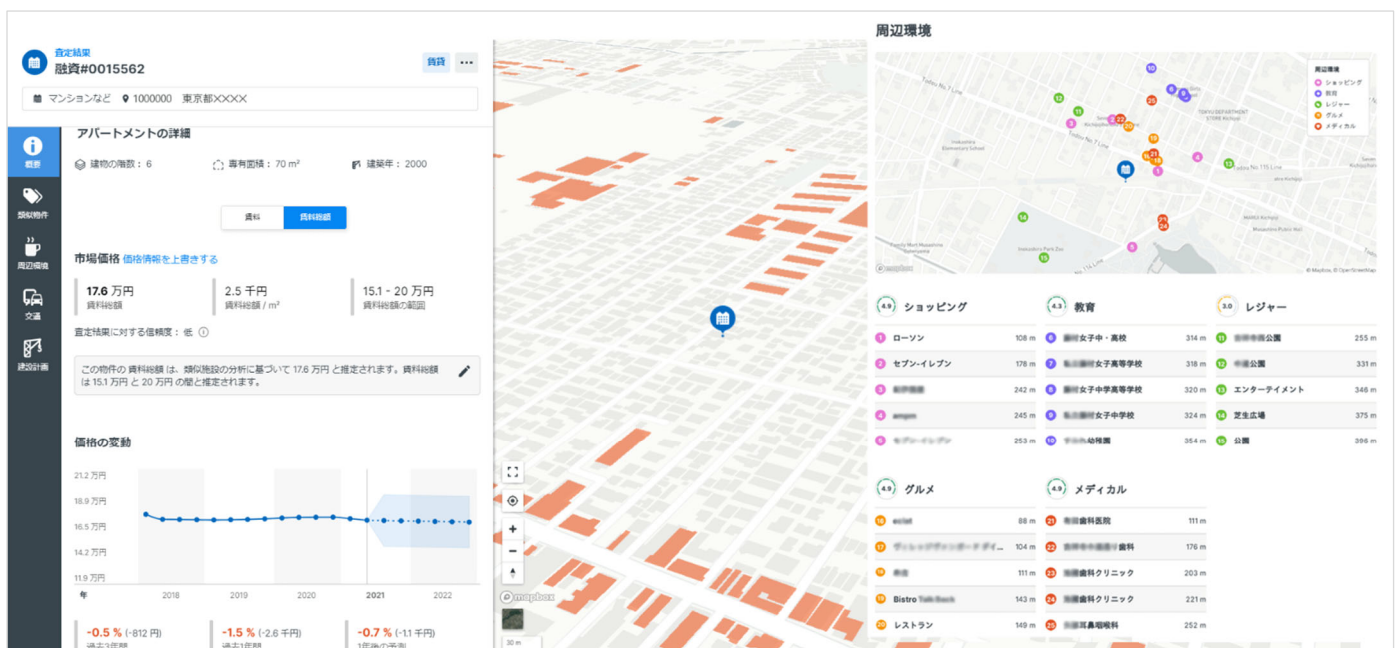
査定結果
融資#0015562

賃貸

マンションなど 1000000 東京都××××

概要
類似物件
周辺環境
交通
建設計画

アパートメントの詳細

建物の階数：6 専有面積：70 m² 建築年：2000

賃料 賃料総額

市場価格 価格情報を上書きする

| 17.6 万円 | 2.5 千円 | 15.1 - 20 万円 |
|---|---|---|
| 賃料総額 | 賃料総額 / m² | 賃料総額の範囲 |

査定結果に対する信頼度：低

この物件の 賃料総額 は、類似施設の分析に基づいて 17.6 万円 と推定されます。賃料総額 は 15.1 万円 と 20 万円 の間と推定されます。

価格の変動

21.2 万円
18.9 万円
16.5 万円
14.2 万円
11.9 万円
年 2018 2019 2020 2021 2022

-0.5 % (-812 円) 過去3年間
-1.5 % (-2.6 千円) 過去1年間
-0.7 % (-1.1 千円) 1年後の予測

mapbox
30 m

周辺環境

周辺環境
ショッピング
教育
レジャー
グルメ
メディカル

© Mapbox, © OpenStreetMap

4.9 ショッピング
| 1 | ローソン | 108 m |
|---|---|---|
| 2 | セブン-イレブン | 178 m |
| 3 | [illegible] | 242 m |
| 4 | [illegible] | 245 m |
| 5 | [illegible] | 253 m |

4.3 教育
| 6 | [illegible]女子中・高校 | 314 m |
|---|---|---|
| 7 | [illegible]女子高等学校 | 318 m |
| 8 | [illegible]女子中学高等学校 | 320 m |
| 9 | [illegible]女子中学校 | 324 m |
| 10 | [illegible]幼稚園 | 354 m |

3.0 レジャー
| 11 | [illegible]公園 | 255 m |
|---|---|---|
| 12 | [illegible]公園 | 331 m |
| 13 | エンターテイメント | 346 m |
| 14 | 芝生広場 | 375 m |
| 15 | 公園 | 396 m |

4.9 グルメ
| 16 | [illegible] | 88 m |
|---|---|---|
| 17 | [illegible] | 104 m |
| 18 | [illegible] | 111 m |
| 19 | Bistro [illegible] | 143 m |
| 20 | レストラン | 149 m |

4.9 メディカル
| 21 | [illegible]医院 | 111 m |
|---|---|---|
| 22 | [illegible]歯科 | 176 m |
| 23 | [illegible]歯科クリニック | 203 m |
| 24 | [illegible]歯科クリニック | 221 m |
| 25 | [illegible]耳鼻咽喉科 | 252 m |